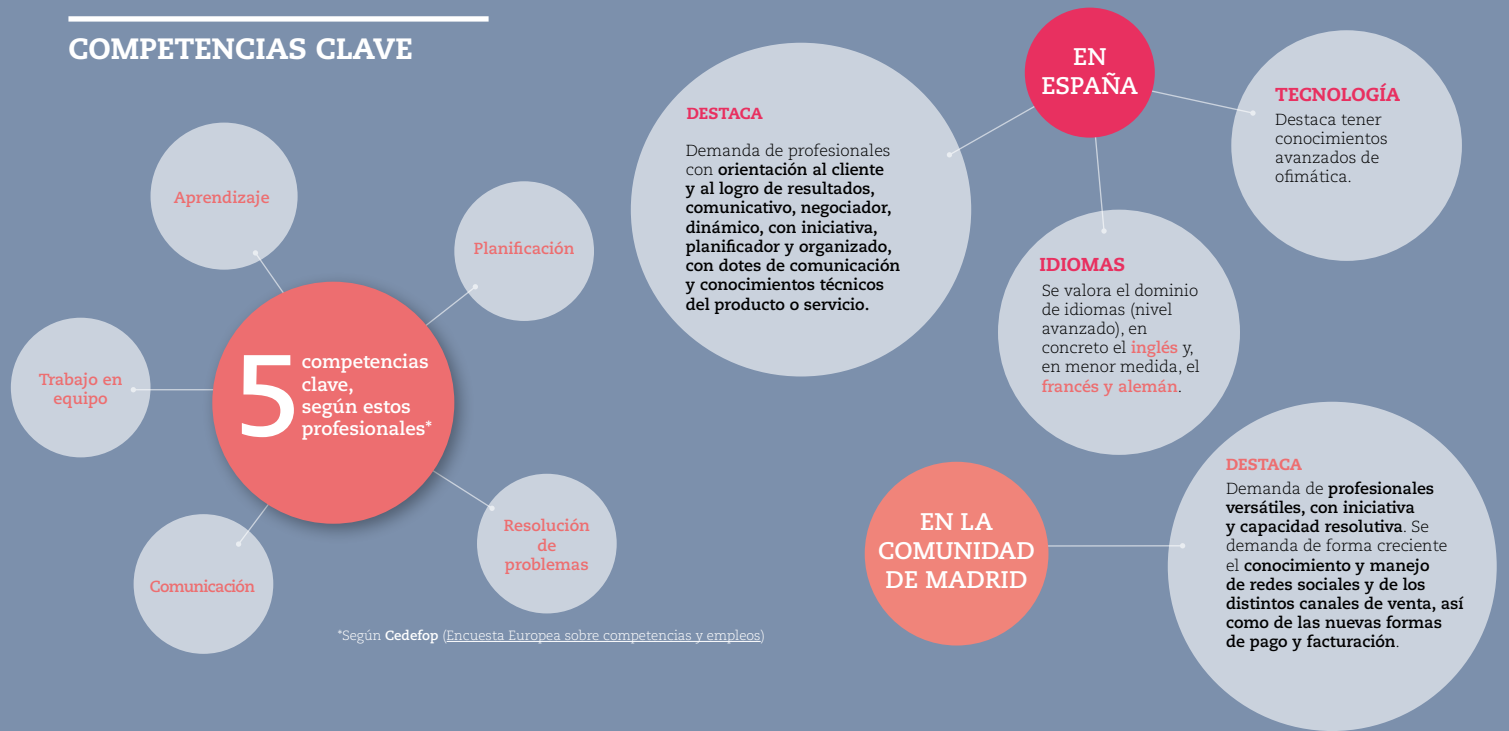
COMPETENCIAS CLAVE

Aprendizaje

Planificación

Trabajo en equipo

5 competencias clave, según estos profesionales*

Comunicación

Resolución de problemas

*Según Cedefop (Encuesta Europea sobre competencias y empleos)

DESTACA

Demanda de profesionales con orientación al cliente y al logro de resultados, comunicativo, negociador, dinámico, con iniciativa, planificador y organizado, con dotes de comunicación y conocimientos técnicos del producto o servicio.

EN ESPAÑA

TECNOLOGÍA

Destaca tener conocimientos avanzados de ofimática.

IDIOMAS

Se valora el dominio de idiomas (nivel avanzado), en concreto el inglés y, en menor medida, el francés y alemán.

EN LA COMUNIDAD DE MADRID

DESTACA

Demanda de profesionales versátiles, con iniciativa y capacidad resolutiva. Se demanda de forma creciente el conocimiento y manejo de redes sociales y de los distintos canales de venta, así como de las nuevas formas de pago y facturación.